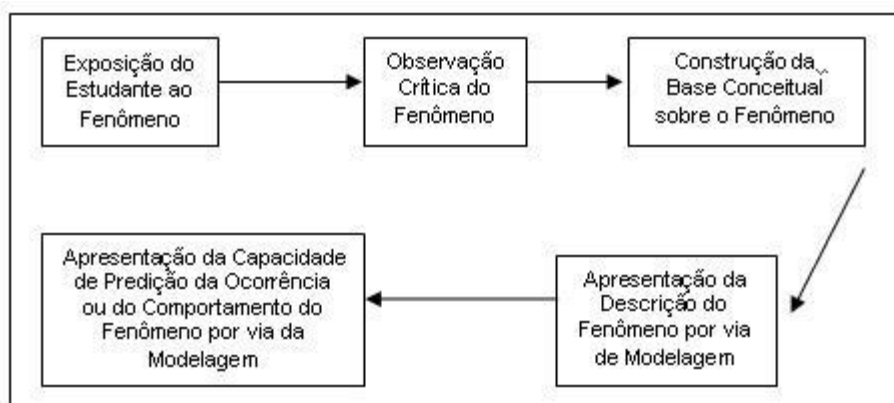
Exposição do Estudante ao Fenômeno

Observação Crítica do Fenômeno

Construção da Base Conceitual sobre o Fenômeno

Apresentação da Descrição do Fenômeno por via de Modelagem

Apresentação da Capacidade de Predição da Ocorrência ou do Comportamento do Fenômeno por via da Modelagem